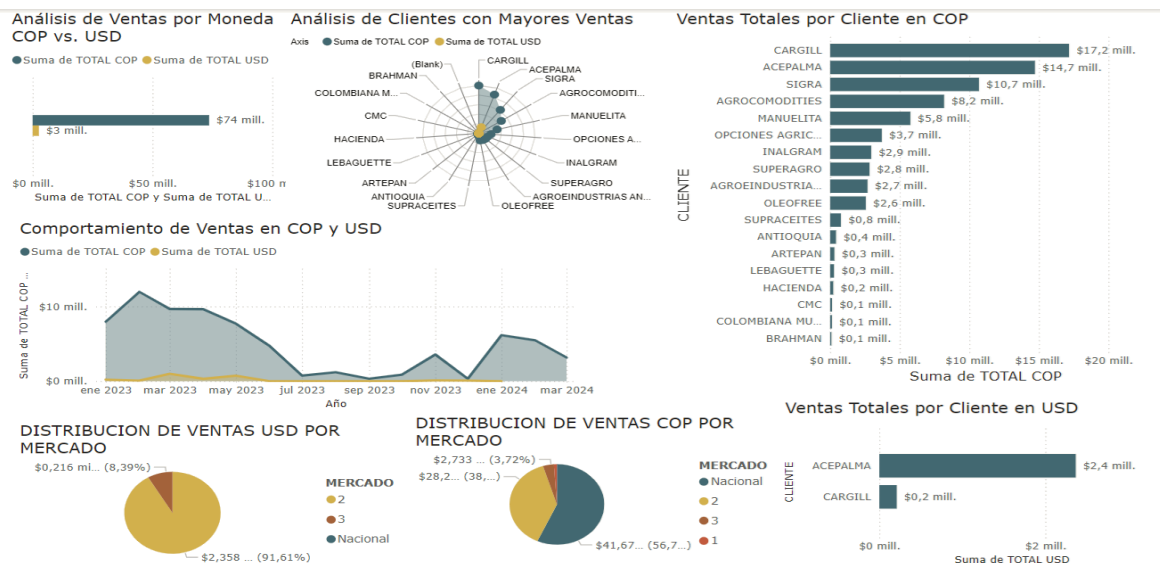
Análisis de Ventas por Moneda COP vs. USD

Suma de TOTAL COP  Suma de TOTAL USD

$74 mill.
$3 mill.

$0 mill.  $50 mill.  $100 m
Suma de TOTAL COP y Suma de TOTAL U...

Análisis de Clientes con Mayores Ventas

Axis  Suma de TOTAL COP  Suma de TOTAL USD

CARGILL
ACEPALMA
SIGRA
AGROCOMODITI...
MANUELITA
OPCIONES A...
INALGRAM
SUPERAGRO
AGROINDUSTRIAS AN...
OLEOFREE
SUPRACEITES
ANTIOQUIA
ARTEPAN
LEBAGUETTE
HACIENDA
CMC
COLOMBIANA M...
BRAHMAN
(Blank)

Ventas Totales por Cliente en COP

| CLIENTE | Suma de TOTAL COP |
|---|---|
| CARGILL | $17,2 mill. |
| ACEPALMA | $14,7 mill. |
| SIGRA | $10,7 mill. |
| AGROCOMODITIES | $8,2 mill. |
| MANUELITA | $5,8 mill. |
| OPCIONES AGRIC... | $3,7 mill. |
| INALGRAM | $2,9 mill. |
| SUPERAGRO | $2,8 mill. |
| AGROINDUSTRIA... | $2,7 mill. |
| OLEOFREE | $2,6 mill. |
| SUPRACEITES | $0,8 mill. |
| ANTIOQUIA | $0,4 mill. |
| ARTEPAN | $0,3 mill. |
| LEBAGUETTE | $0,3 mill. |
| HACIENDA | $0,2 mill. |
| CMC | $0,1 mill. |
| COLOMBIANA MU... | $0,1 mill. |
| BRAHMAN | $0,1 mill. |

$0 mill.  $5 mill.  $10 mill.  $15 mill.  $20 mill.
Suma de TOTAL COP

Comportamiento de Ventas en COP y USD

Suma de TOTAL COP  Suma de TOTAL USD

Suma de TOTAL COP ...
$10 mill.
$0 mill.
ene 2023  mar 2023  may 2023  jul 2023  sep 2023  nov 2023  ene 2024  mar 2024
Año

DISTRIBUCION DE VENTAS USD POR MERCADO

$0,216 mi... (8,39%)
$2,358 ... (91,61%)

MERCADO
2
3
Nacional

DISTRIBUCION DE VENTAS COP POR MERCADO

$2,733 ... (3,72%)
$28,2... (38,...)
$41,67... (56,7...)

MERCADO
Nacional
2
3
1

Ventas Totales por Cliente en USD

| CLIENTE | Suma de TOTAL USD |
|---|---|
| ACEPALMA | $2,4 mill. |
| CARGILL | $0,2 mill. |

$0 mill.  $2 mill.
Suma de TOTAL USD